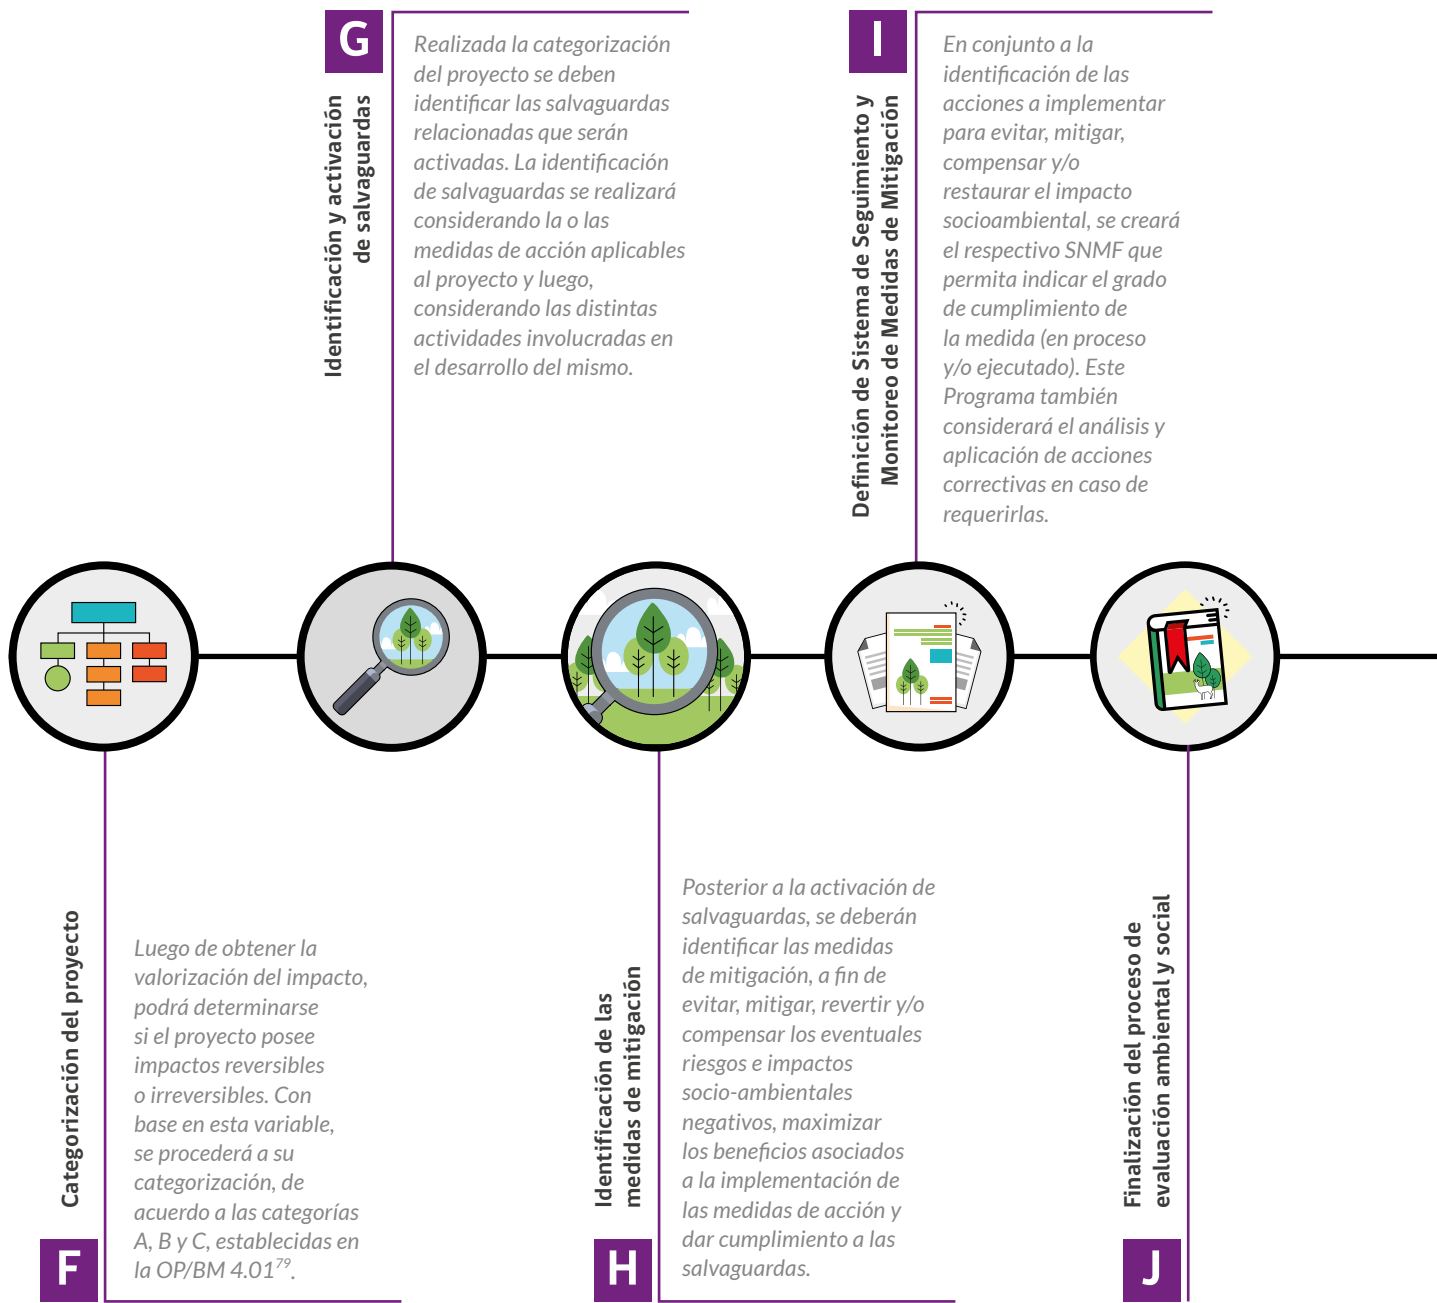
G

Identificación y activación de salvaguardas

Realizada la categorización del proyecto se deben identificar las salvaguardas relacionadas que serán activadas. La identificación de salvaguardas se realizará considerando la o las medidas de acción aplicables al proyecto y luego, considerando las distintas actividades involucradas en el desarrollo del mismo.

I

Definición de Sistema de Seguimiento y Monitoreo de Medidas de Mitigación

En conjunto a la identificación de las acciones a implementar para evitar, mitigar, compensar y/o restaurar el impacto socioambiental, se creará el respectivo SNMF que permita indicar el grado de cumplimiento de la medida (en proceso y/o ejecutado). Este Programa también considerará el análisis y aplicación de acciones correctivas en caso de requerirlas.

Categorización del proyecto

Luego de obtener la valorización del impacto, podrá determinarse si el proyecto posee impactos reversibles o irreversibles. Con base en esta variable, se procederá a su categorización, de acuerdo a las categorías A, B y C, establecidas en la OP/BM 4.01$^{79}$.

F

Identificación de las medidas de mitigación

Posterior a la activación de salvaguardas, se deberán identificar las medidas de mitigación, a fin de evitar, mitigar, revertir y/o compensar los eventuales riesgos e impactos socio-ambientales negativos, maximizar los beneficios asociados a la implementación de las medidas de acción y dar cumplimiento a las salvaguardas.

H

Finalización del proceso de evaluación ambiental y social

J